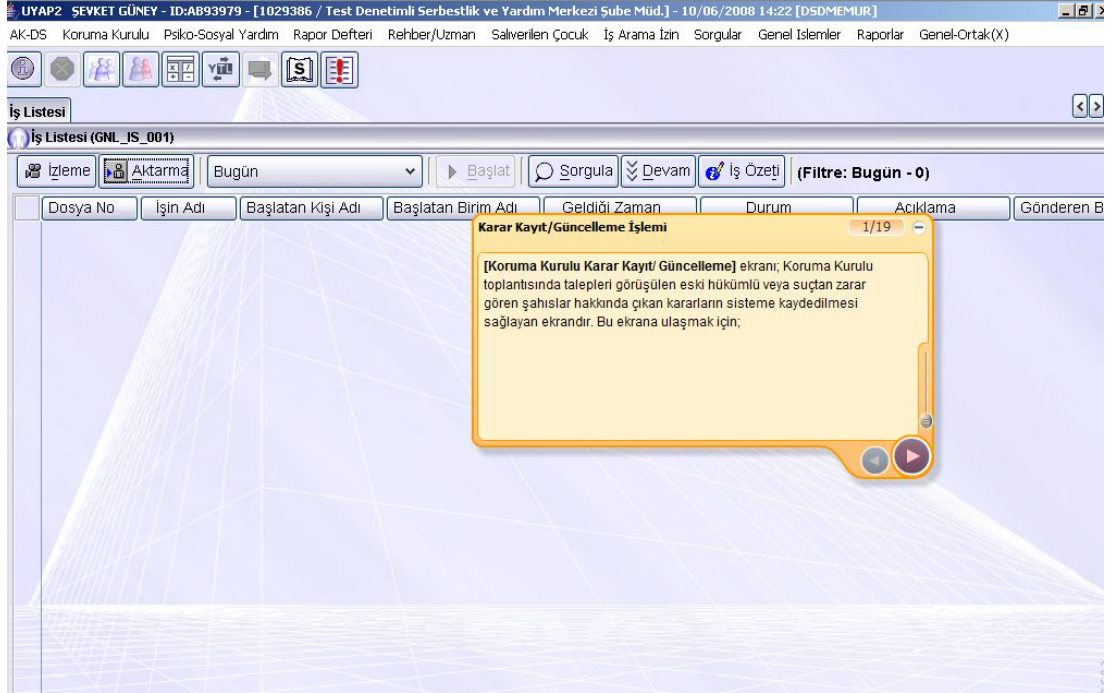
UYAP2 ŞEVKET GÜNEY - ID:AB93979 - [1029386 / Test Denetimli Serbestlik ve Yardım Merkezi Şube Müd.] - 10/06/2008 14:22 [DSDMEMUR]

AK-DS Koruma Kurulu Psiko-Sosyal Yardım Rapor Defteri Rehber/Uzman Salıverilen Çocuk İş Arama İzin Sorgular Genel Islemler Raporlar Genel-Ortak(X)

İş Listesi

İş Listesi (GNL_IS_001)

İzleme Aktarma Bugün Başlat Sorgula Devam İş Özeti (Filtre: Bugün - 0)

| Dosya No | İşin Adı | Başlatan Kişi Adı | Başlatan Birim Adı | Geldiği Zaman | Durum | Açıklama | Gönderen B |
|---|---|---|---|---|---|---|---|

Karar Kayıt/Güncelleme İşlemi 1/19

[Koruma Kurulu Karar Kayıt/ Güncelleme] ekranı; Koruma Kurulu toplantısında talepleri görüşülen eski hükümlü veya suçtan zarar gören şahıslar hakkında çıkan kararların sisteme kaydedilmesi sağlayan ekrandır. Bu ekrana ulaşmak için;